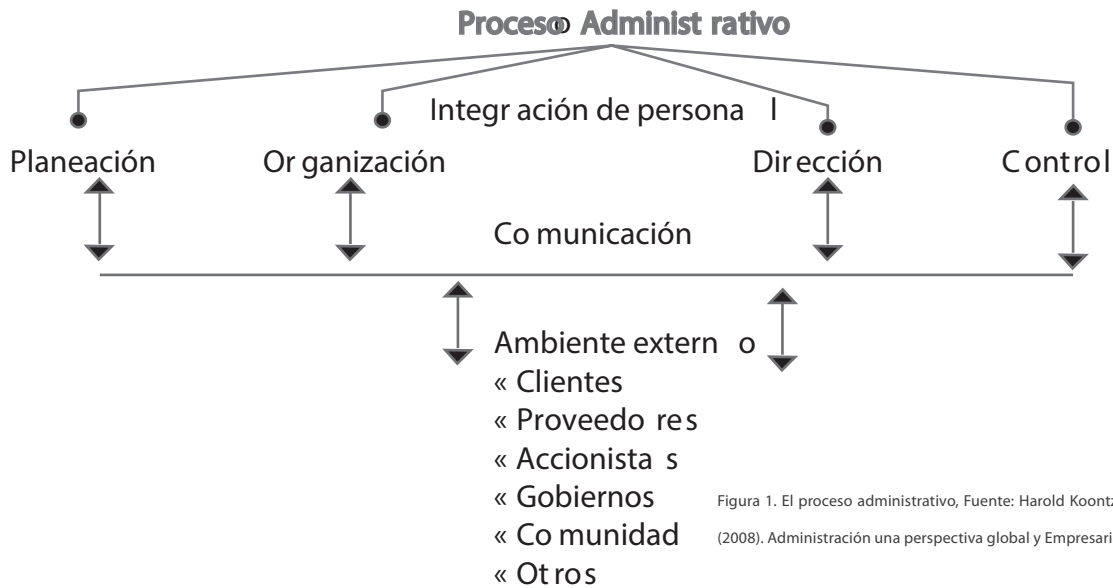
Proceso Administrativo

Integración de personal

Planeación

Organización

Dirección

Control

Comunicación

Ambiente externo
« Clientes
« Proveedores
« Accionistas
« Gobiernos
« Comunidad
« Otros

Figura 1. El proceso administrativo, Fuente: Harold Koontz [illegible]
(2008). Administración una perspectiva global y Empresari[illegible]